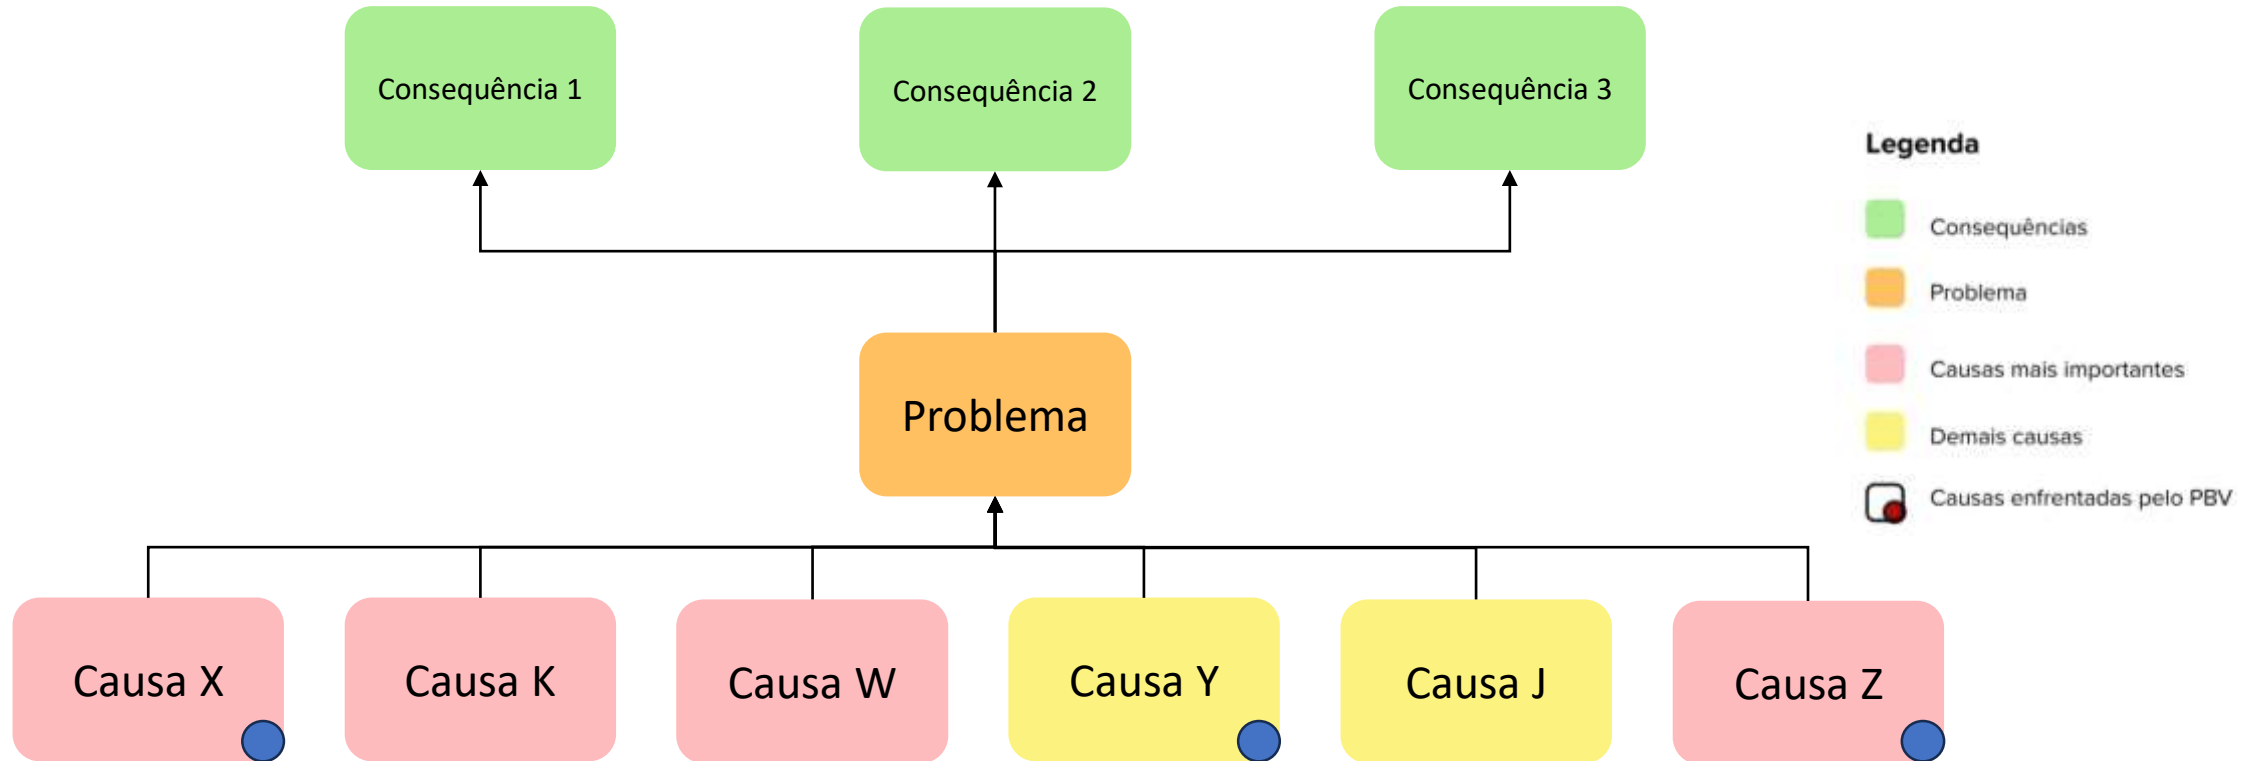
Consequência 1

Consequência 2

Consequência 3

Legenda

Consequências

Problema

Causas mais importantes

Demais causas

Causas enfrentadas pelo PBV

Problema

Causa X

Causa K

Causa W

Causa Y

Causa J

Causa Z